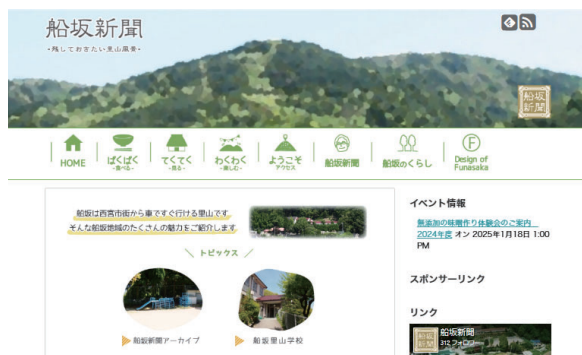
船坂新聞
~残しておきたい里山風景~

船坂新聞

HOME
ぱくぱく ~食べる~
てくてく ~見る~
わくわく ~楽しむ~
ようこそ アクセス
船坂新聞
船坂のくらし
Design of Funasaka

船坂は西宮市街から車ですぐ行ける里山です。
そんな船坂地域のたくさんの魅力をご紹介します。

トピックス

船坂新聞アーカイブ
船坂里山学校

イベント情報

無添加の味噌作り体験会のご案内 2024年度 オン 2025年1月18日 1:00 PM

スポンサーリンク

リンク

船坂新聞
312 フォロワー